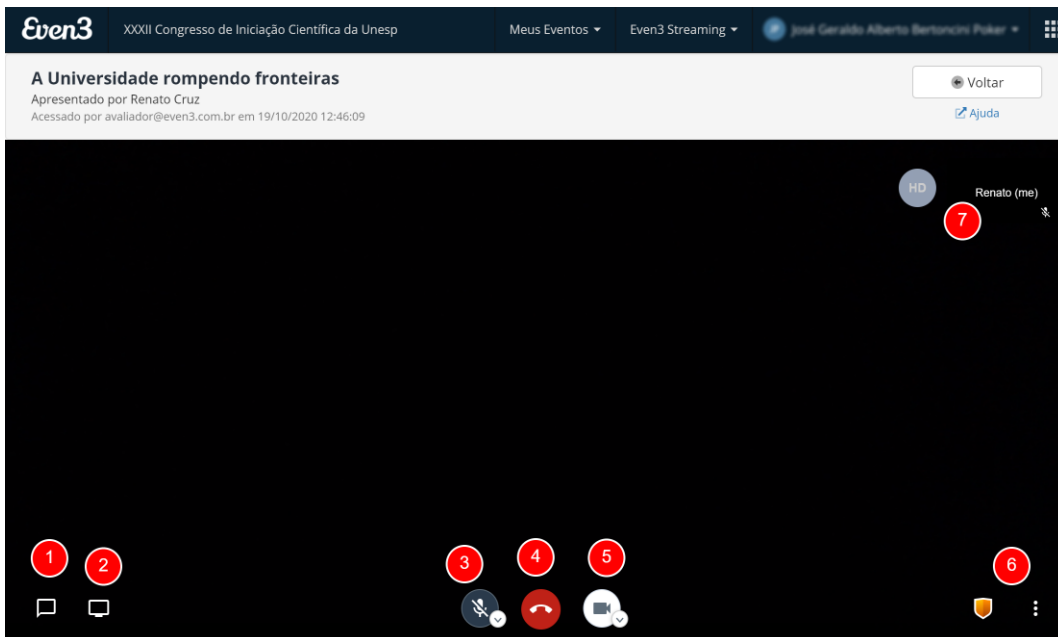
Even3 XXXII Congresso de Iniciação Científica da Unesp Meus Eventos Even3 Streaming José Geraldo Alberto Bertoncini Poker

A Universidade rompendo fronteiras
Apresentado por Renato Cruz
Acessado por avaliador@even3.com.br em 19/10/2020 12:46:09

Voltar
Ajuda

HD
Renato (me)
7

1 2 3 4 5 6